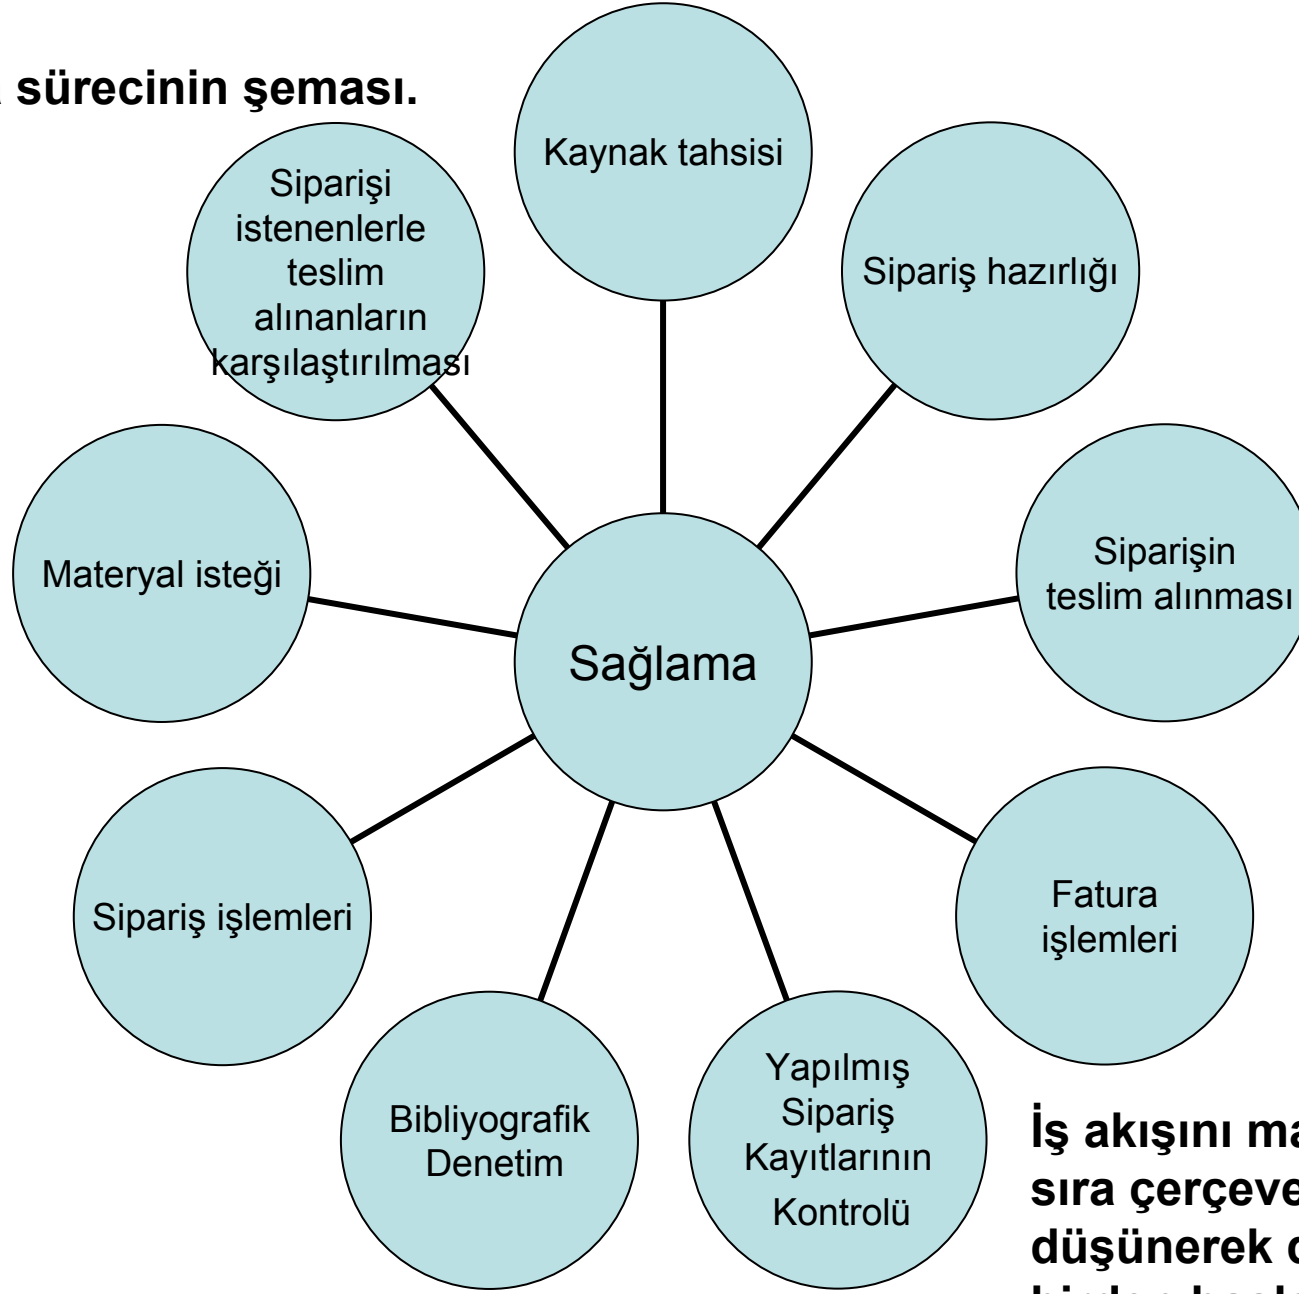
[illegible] sürecinin şeması.

Kaynak tahsisi

Siparişi istenenlerle teslim alınanların karşılaştırılması

Sipariş hazırlığı

Materyal isteği

Sağlama

Siparişin teslim alınması

Sipariş işlemleri

Fatura işlemleri

Bibliyografik Denetim

Yapılmış Sipariş Kayıtlarının Kontrolü

İş akışını ma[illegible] sıra çerçeve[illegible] düşünerek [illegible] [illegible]